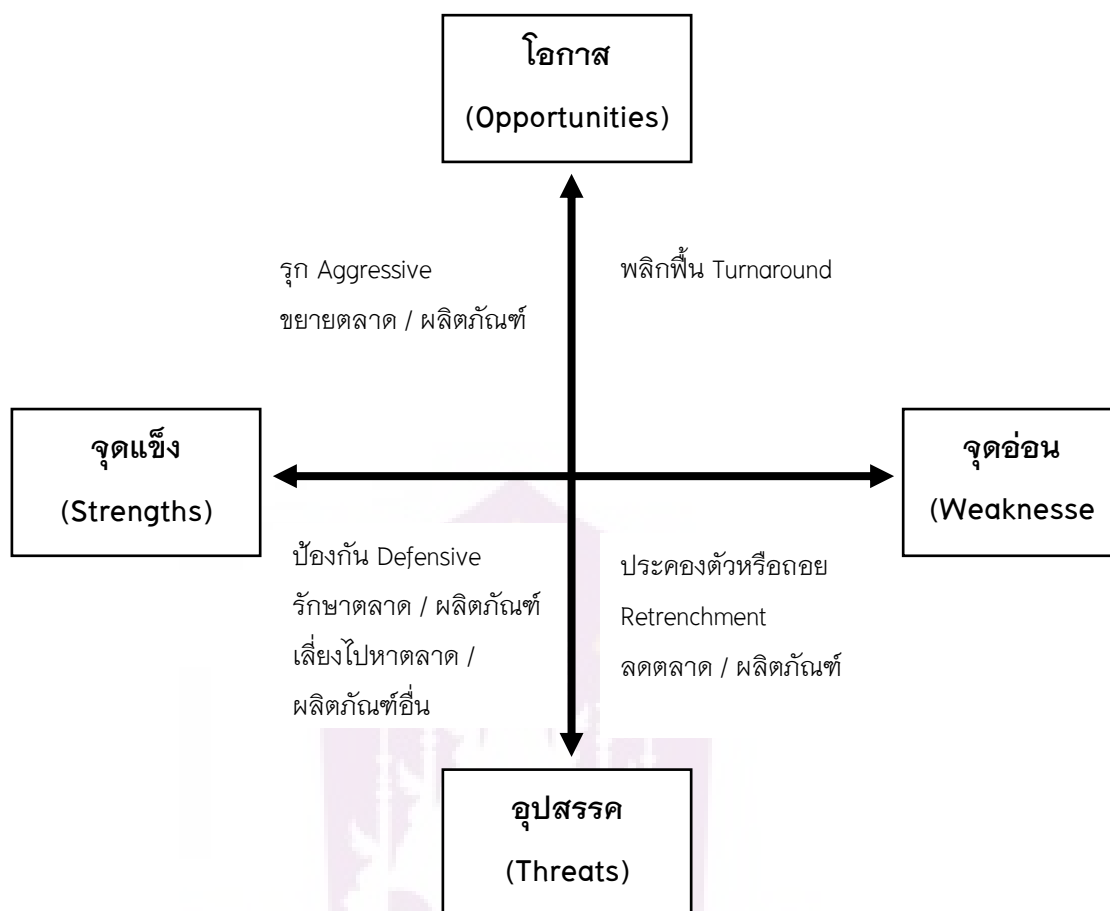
โอกาส
(Opportunities)

รุก Aggressive
ขยายตลาด / ผลิตภัณฑ์

พลิกฟื้น Turnaround

จุดแข็ง
(Strengths)

จุดอ่อน
(Weaknesse

ป้องกัน Defensive
รักษาตลาด / ผลิตภัณฑ์
เลี่ยงไปหาตลาด / ผลิตภัณฑ์อื่น

ประคองตัวหรือถอย
Retrenchment
ลดตลาด / ผลิตภัณฑ์

อุปสรรค
(Threats)